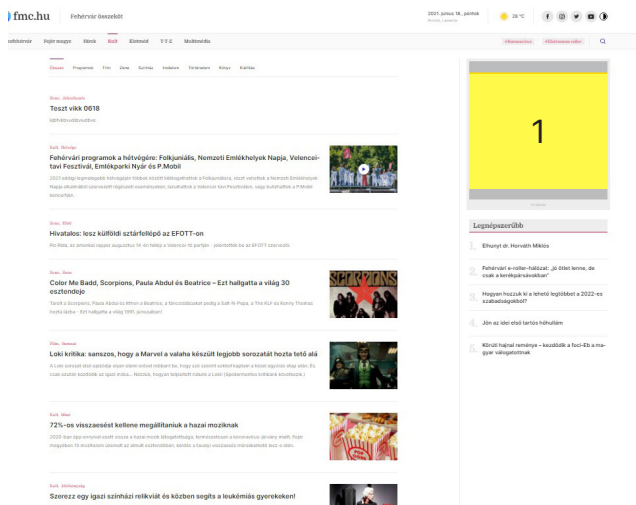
fmc.hu | Fehérvár összeköt

2021. június 18., péntek
28 °C

Fehérvár | Sport | Közélet | Kult | Életmód | T·V·Z | Multimédia

Összes | Programok | Film | Zene | Kultúra | Irodalom | Történelem | Könyv | Kiállítás

Teszt vikk 0618

Fehérvári programok a hétvégére: Folkjuniális, Nemzeti Emlékhelyek Napja, Velencei-tavi Fesztivál, Emlékpont Nyár és P.Mobil

Hivatalos: lesz külföldi sztárfellépő az EFOTT-on

Color Me Badd, Scorpions, Paula Abdul és Beatrice – Ezt hallgatta a világ 30 esztendeje

Loki kritika: sanszos, hogy a Marvel a valaha készült legjobb sorozatát hozta tető alá

72%-os visszaesést kellene megállítaniuk a hazai moziknak

Szerezz egy igazi színházi relikviát és közben segíts a leukémiás gyerekeken!

1

Legnépszerűbb

1. Elhunyt dr. Horváth Miklós

2. Fehérvári e-roller-hálózat: „jó ötlet lenne, de csak a kerékpársávokban”

3. Hogyan hozzuk ki a lehető legjobbat a 2022-es szabadságokból?

4. Jön az idei első tartós hőhullám

5. Körút hajnal reménye – kezdődik a foci-Eb a magyar válogatottnak